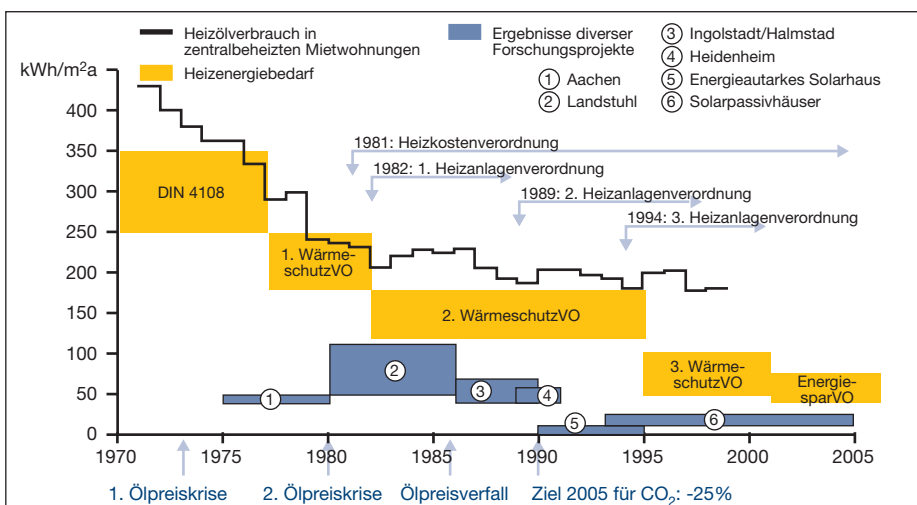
Heizölverbrauch in zentralbeheizten Mietwohnungen

Heizenergiebedarf

Ergebnisse diverser Forschungsprojekte

① Aachen
② Landstuhl
③ Ingolstadt/Halmstad
④ Heidenheim
⑤ Energieautarkes Solarhaus
⑥ Solarpassivhäuser

kWh/m$^2$a

400
350
300
250
200
150
100
50
0

1981: Heizkostenverordnung
1982: 1. Heizanlagenverordnung
1989: 2. Heizanlagenverordnung
1994: 3. Heizanlagenverordnung

DIN 4108

1. Wärmeschutz­VO

2. WärmeschutzVO

3. Wärmeschutz­VO

Energie­sparVO

1
2
3
4
5
6

1970 1975 1980 1985 1990 1995 2000 2005

1. Ölpreiskrise   2. Ölpreiskrise   Ölpreisverfall   Ziel 2005 für $CO_2$: -25%